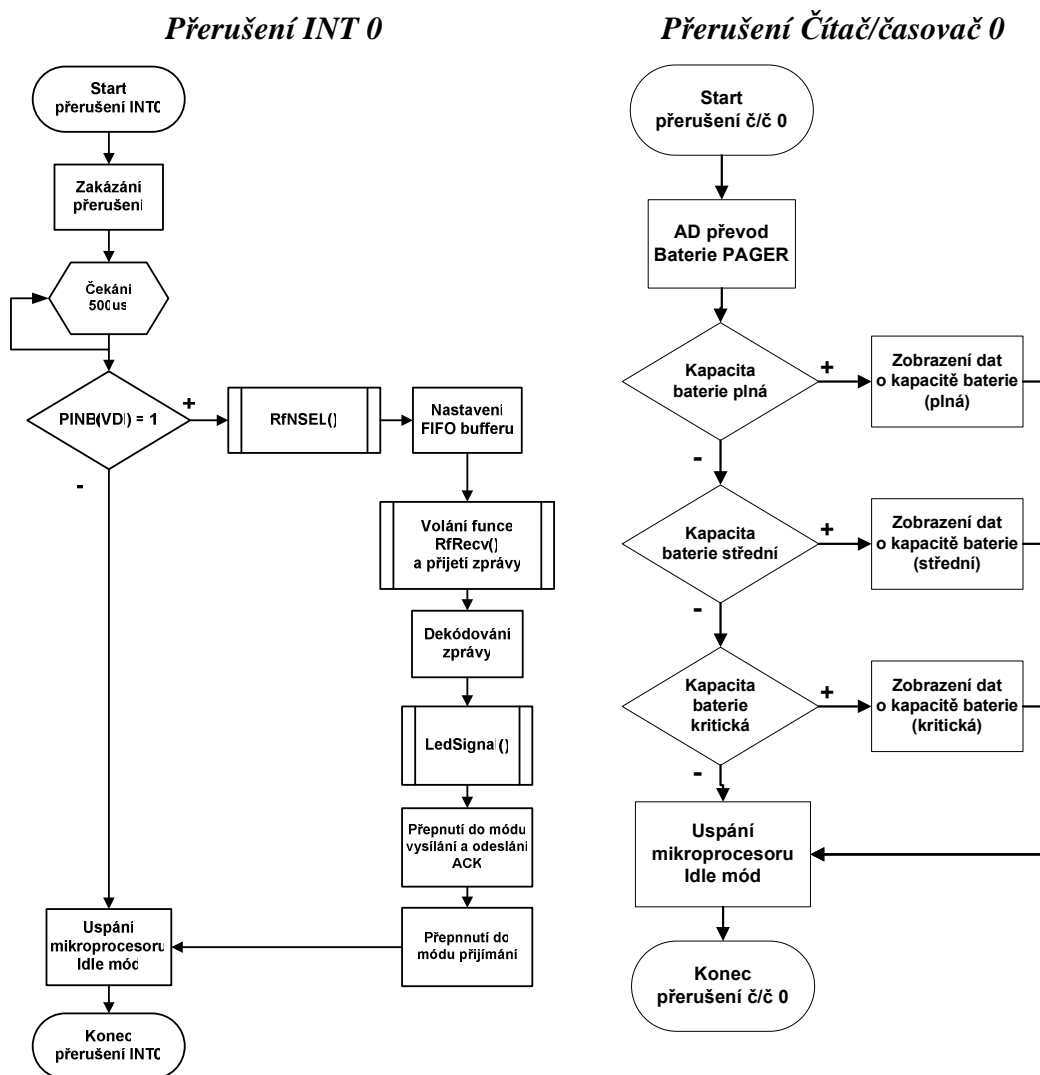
Přerušení INT 0

Start přerušení INT0

Zakázání přerušení

Čekání 500us

PINB(VDI) = 1

+

-

RfNSEL()

Nastavení FIFO bufferu

Volání funce RfRecv() a přijetí zprávy

Dekódování zprávy

LedSignal()

Přepnutí do módu vysílání a odeslání ACK

Přepnnutí do módu přijímání

Uspání mikroprocesoru Idle mód

Konec přerušení INT0

Přerušení Čítač/časovač 0

Start přerušení č/č 0

AD převod Baterie PAGER

Kapacita baterie plná

+

Zobrazení dat o kapacitě baterie (plná)

-

Kapacita baterie střední

+

Zobrazení dat o kapacitě baterie (střední)

-

Kapacita baterie kritická

+

Zobrazení dat o kapacitě baterie (kritická)

-

Uspání mikroprocesoru Idle mód

Konec přerušení č/č 0